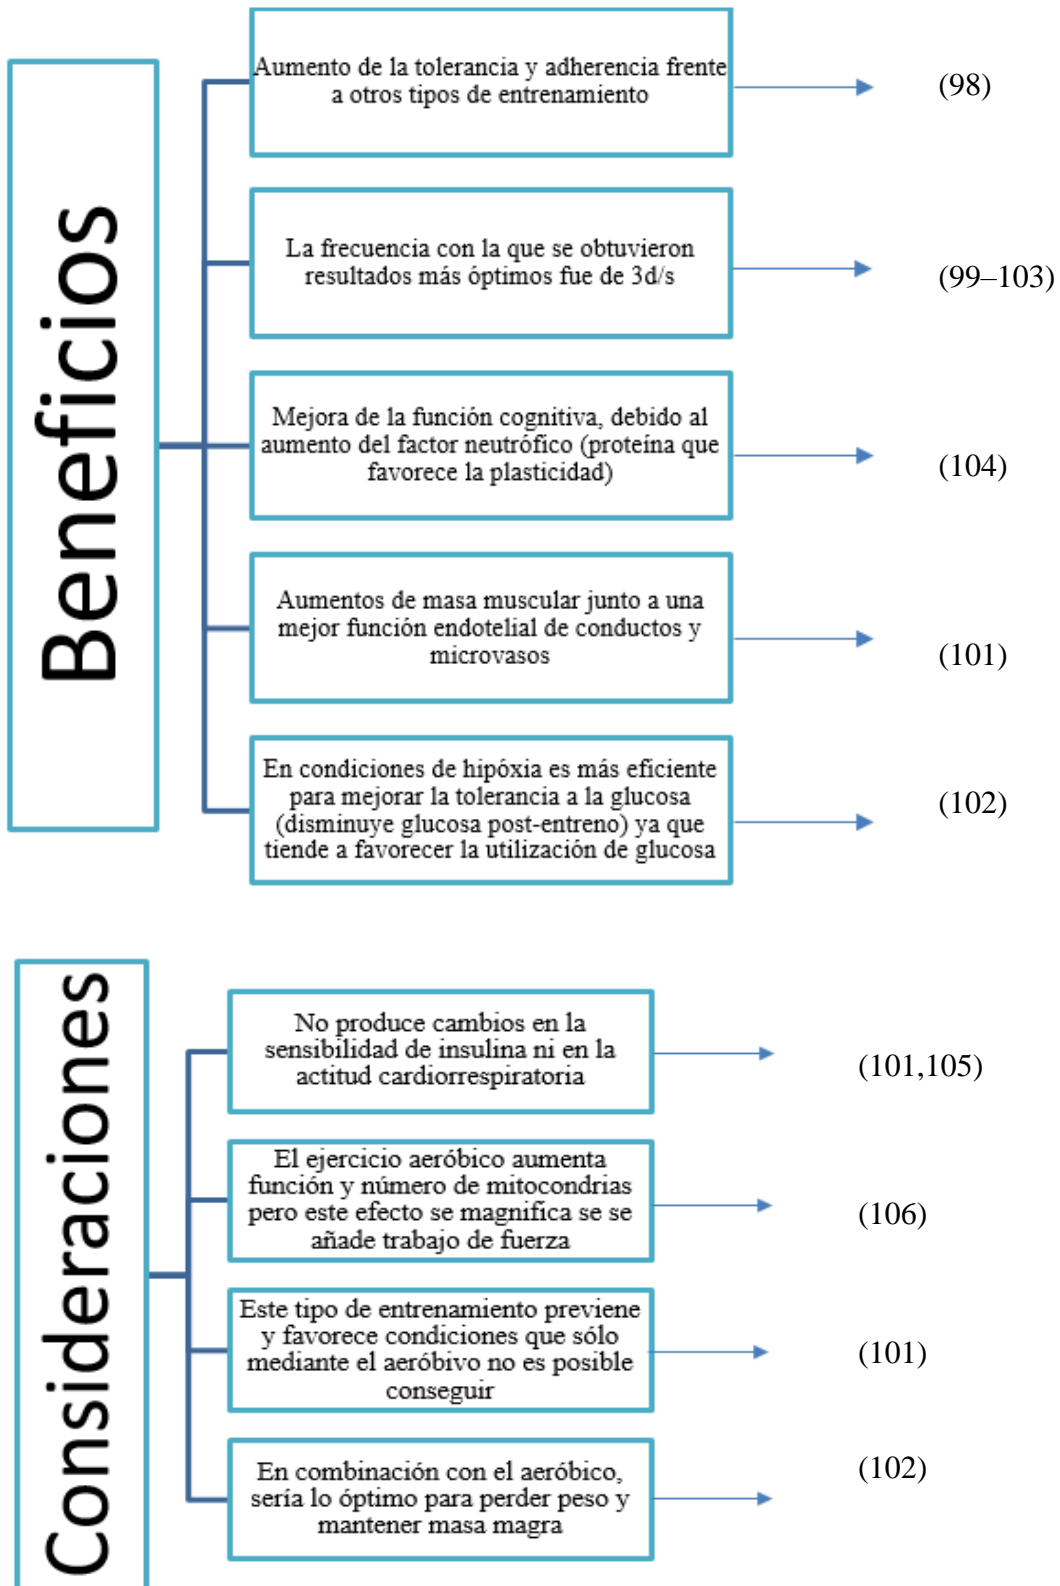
Beneficios

Aumento de la tolerancia y adherencia frente a otros tipos de entrenamiento

(98)

La frecuencia con la que se obtuvieron resultados más óptimos fue de 3d/s

(99–103)

Mejora de la función cognitiva, debido al aumento del factor neutrófico (proteína que favorece la plasticidad)

(104)

Aumentos de masa muscular junto a una mejor función endotelial de conductos y microvasos

(101)

En condiciones de hipóxia es más eficiente para mejorar la tolerancia a la glucosa (disminuye glucosa post-entreno) ya que tiende a favorecer la utilización de glucosa

(102)

Consideraciones

No produce cambios en la sensibilidad de insulina ni en la actitud cardiorrespiratoria

(101,105)

El ejercicio aeróbico aumenta función y número de mitocondrias pero este efecto se magnifica se se añade trabajo de fuerza

(106)

Este tipo de entrenamiento previene y favorece condiciones que sólo mediante el aeróbivo no es posible conseguir

(101)

En combinación con el aeróbico, sería lo óptimo para perder peso y mantener masa magra

(102)